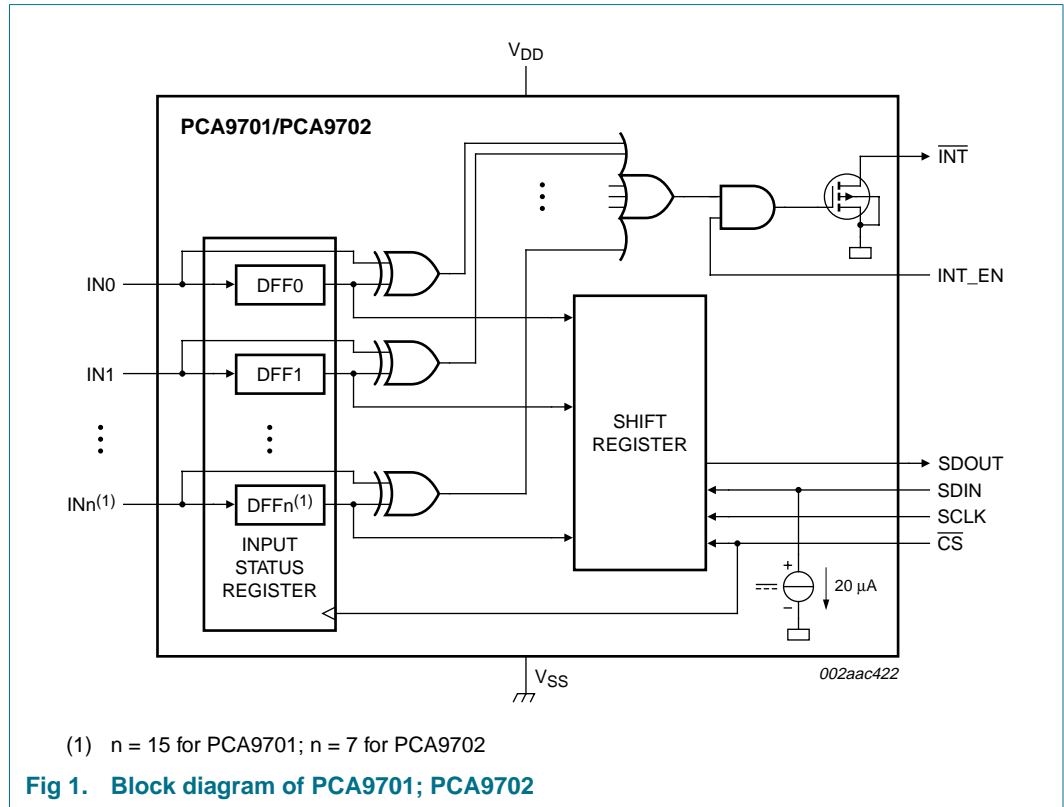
$V_{DD}$

PCA9701/PCA9702

$\overline{INT}$

INT_EN

IN0

DFF0

IN1

DFF1

SHIFT REGISTER

SDOUT

SDIN

SCLK

$\overline{CS}$

INn$^{(1)}$

DFFn$^{(1)}$

INPUT STATUS REGISTER

+

−

20 μA

$V_{SS}$

002aac422

(1) n = 15 for PCA9701; n = 7 for PCA9702

Fig 1. Block diagram of PCA9701; PCA9702